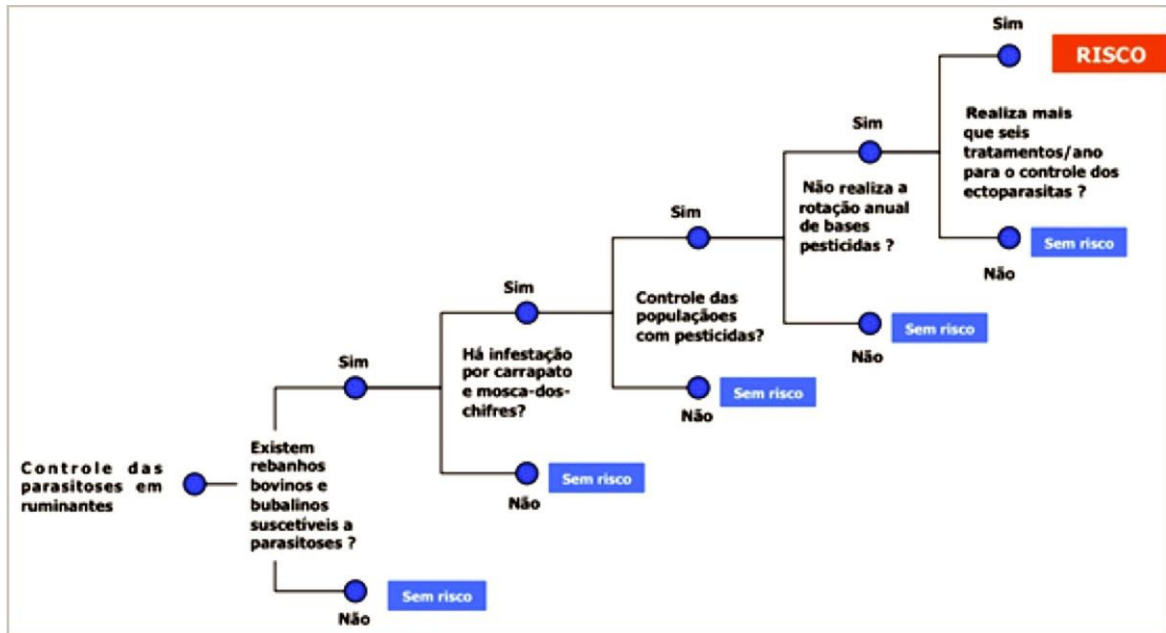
Controle das parasitoses em ruminantes

Existem rebanhos bovinos e bubalinos suscetíveis a parasitoses ?

Sim

Não

Sem risco

Há infestação por carrapato e mosca-dos-chifres?

Sim

Não

Sem risco

Controle das populaçoes com pesticidas?

Sim

Não

Sem risco

Não realiza a rotação anual de bases pesticidas ?

Sim

Não

Sem risco

Realiza mais que seis tratamentos/ano para o controle dos ectoparasitas ?

Sim

RISCO

Não

Sem risco